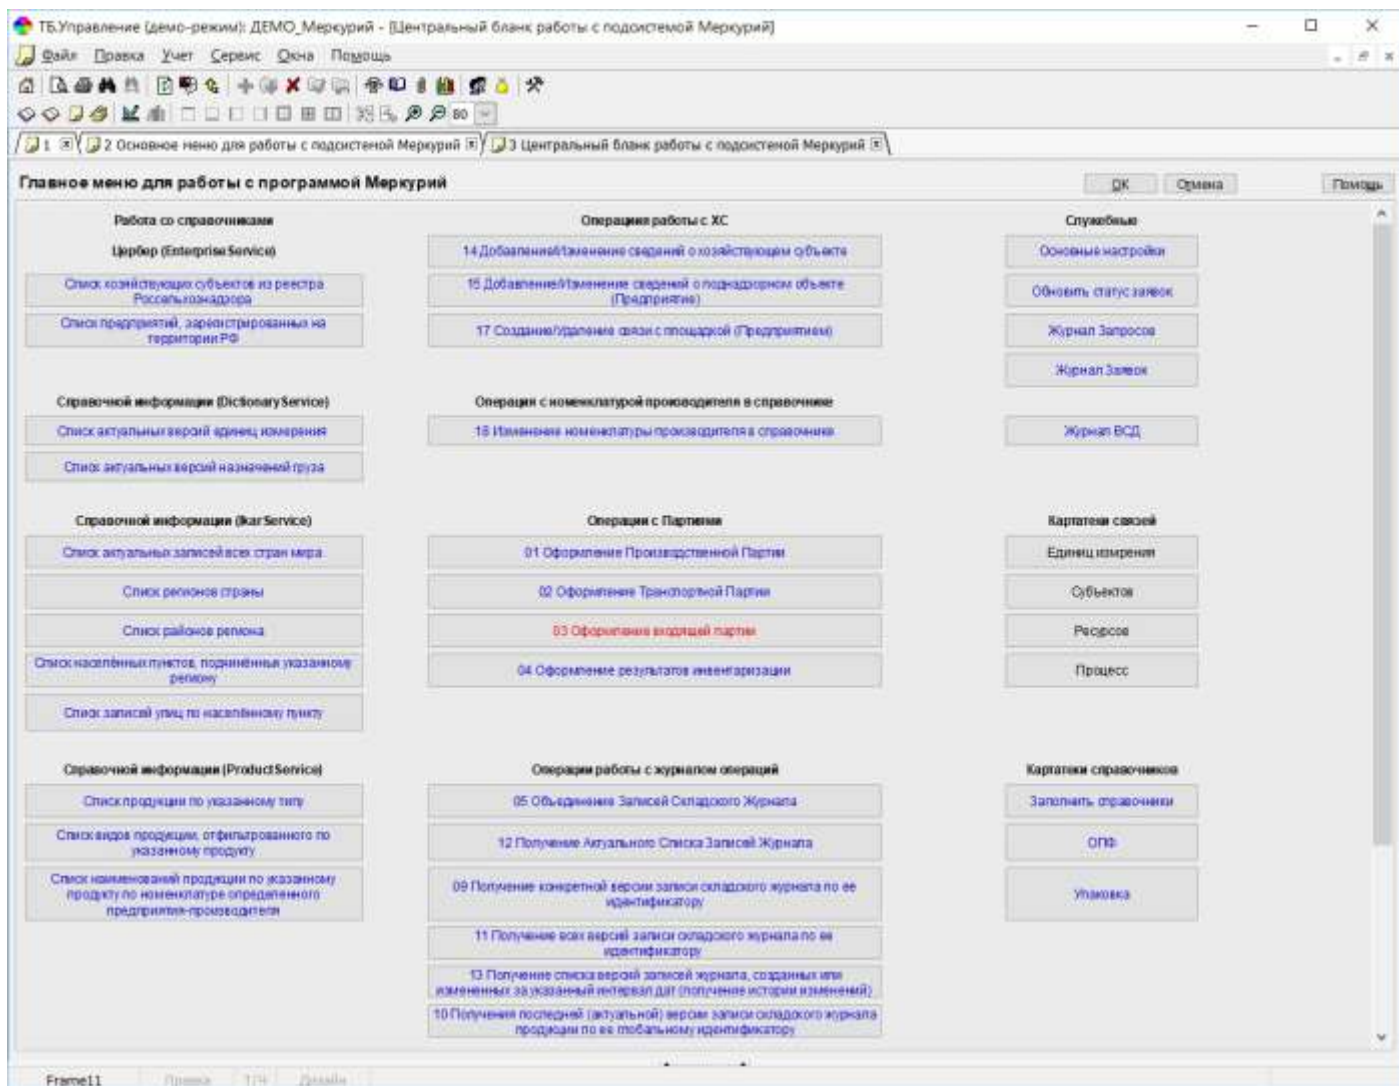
ТБ.Управление (демо-режим): ДЕМО_Меркурий - [Центральный бланк работы с подсистемой Меркурий]

Файл Правка Учет Сервис Окна Помощь

80

1 | 2 Основное меню для работы с подсистемой Меркурий | 3 Центральный бланк работы с подсистемой Меркурий

Главное меню для работы с программой Меркурий

ОК Отмена Помощь

Работа со справочниками

Цербер (Enterprise Service)

Список хозяйствующих субъектов из реестра Россельхознадзора

Список предприятий, зарегистрированных на территории РФ

Справочной информации (Dictionary Service)

Список актуальных версий единиц измерения

Список актуальных версий назначений груза

Справочной информации (Ikar Service)

Список актуальных записей всех стран мира

Список регионов страны

Список районов региона

Список населённых пунктов, подчинённых указанному региону

Список записей улиц по населённому пункту

Справочной информации (Product Service)

Список продукции по указанному типу

Список видов продукции, отфильтрованного по указанному продукту

Список наименований продукции по указанному продукту по номенклатуре определенного предприятия-производителя

Операции работы с ХС

14 Добавление/Изменение сведений о хозяйствующем субъекте

15 Добавление/Изменение сведений о поднадзорном объекте (Предприятие)

17 Создание/Удаление связи с площадкой (Предприятием)

Операции с номенклатурой производителя в справочнике

18 Изменение номенклатуры производителя в справочнике

Операции с Партиями

01 Оформление Производственной Партии

02 Оформление Транспортной Партии

03 Оформление входящей партии

04 Оформление результатов инвентаризации

Операции работы с журналом операций

05 Объединение Записей Складского Журнала

12 Получение Актуального Списка Записей Журнала

09 Получение конкретной версии записи складского журнала по ее идентификатору

11 Получение всех версий записи складского журнала по ее идентификатору

13 Получение списка версий записей журнала, созданных или измененных за указанный интервал дат (получение истории изменений)

10 Получения последней (актуальной) версии записи складского журнала продукции по ее глобальному идентификатору

Служебные

Основные настройки

Обновить статус заявок

Журнал Запросов

Журнал Заявок

Журнал ВСД

Картотеки связей

Единиц измерения

Субъектов

Ресурсов

Процесс

Картотеки справочников

Заполнить справочники

ОПФ

Упаковка

Frame11 Правка 1/1 Дизайн